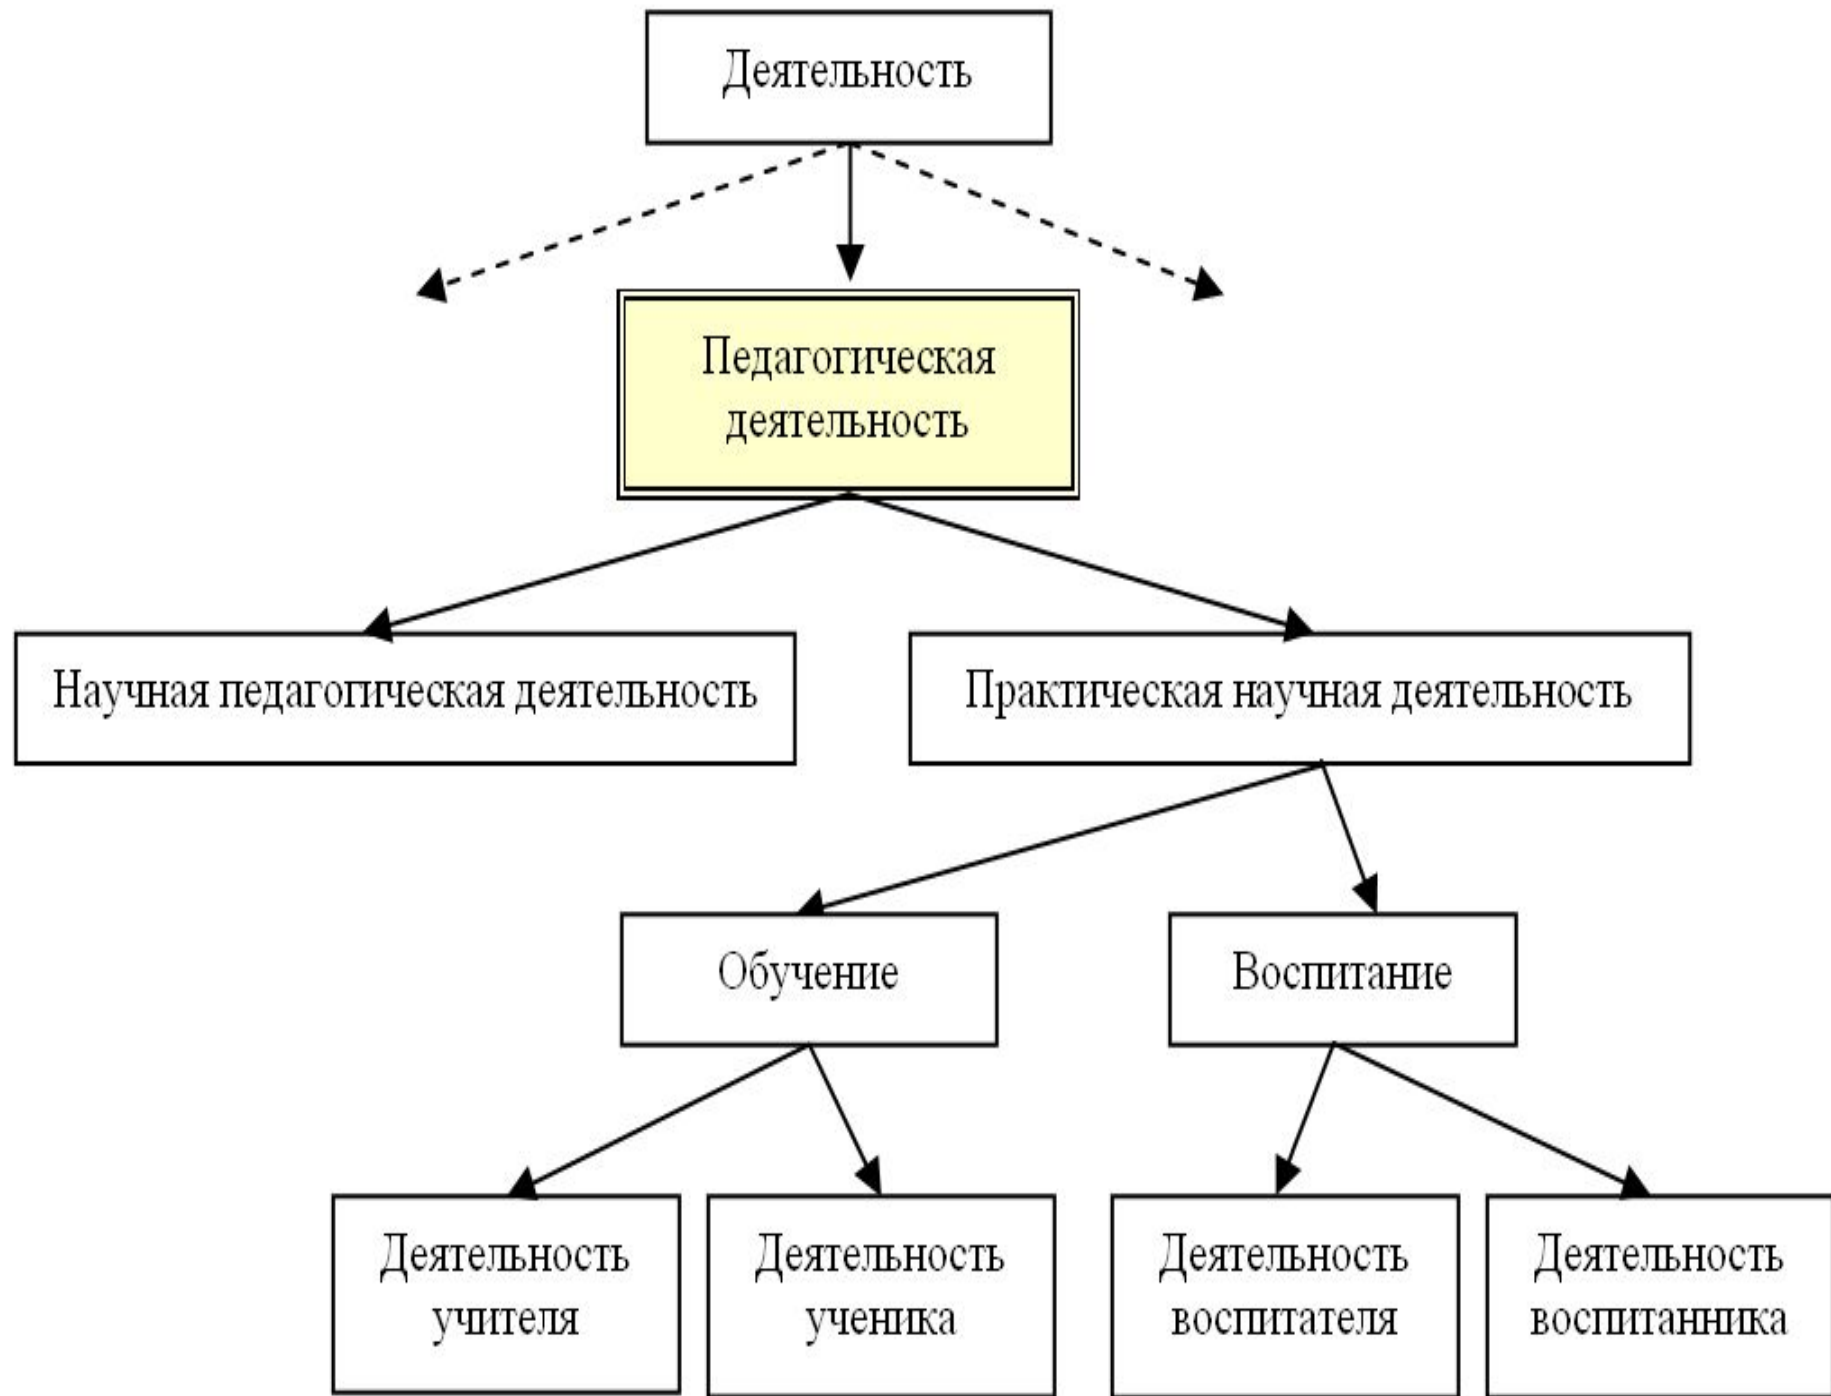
Деятельность

Педагогическая деятельность

Научная педагогическая деятельность

Практическая научная деятельность

Обучение

Воспитание

Деятельность учителя

Деятельность ученика

Деятельность воспитателя

Деятельность воспитанника